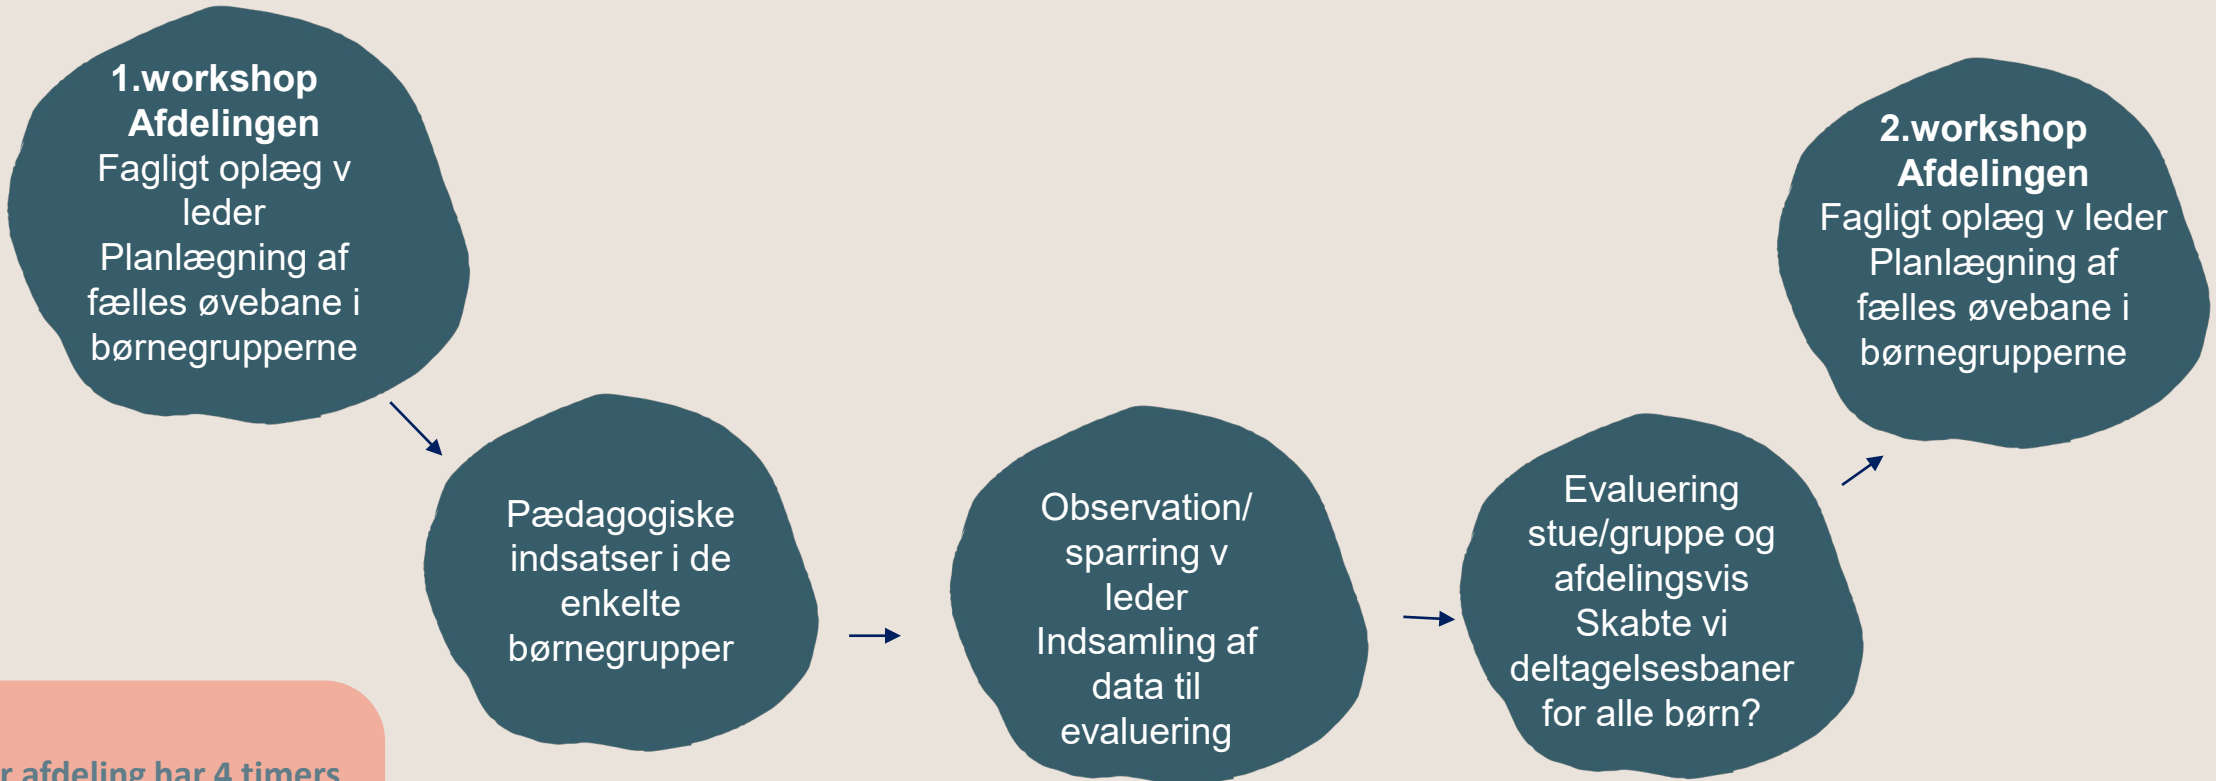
1.workshop
Afdelingen
Fagligt oplæg v leder
Planlægning af fælles øvebane i børnegrupperne

Pædagogiske indsatser i de enkelte børnegrupper

Observation/ sparring v leder
Indsamling af data til evaluering

Evaluering stue/gruppe og afdelingsvis
Skabte vi deltagelsesbaner for alle børn?

2.workshop
Afdelingen
Fagligt oplæg v leder
Planlægning af fælles øvebane i børnegrupperne

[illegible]r afdeling har 4 timers